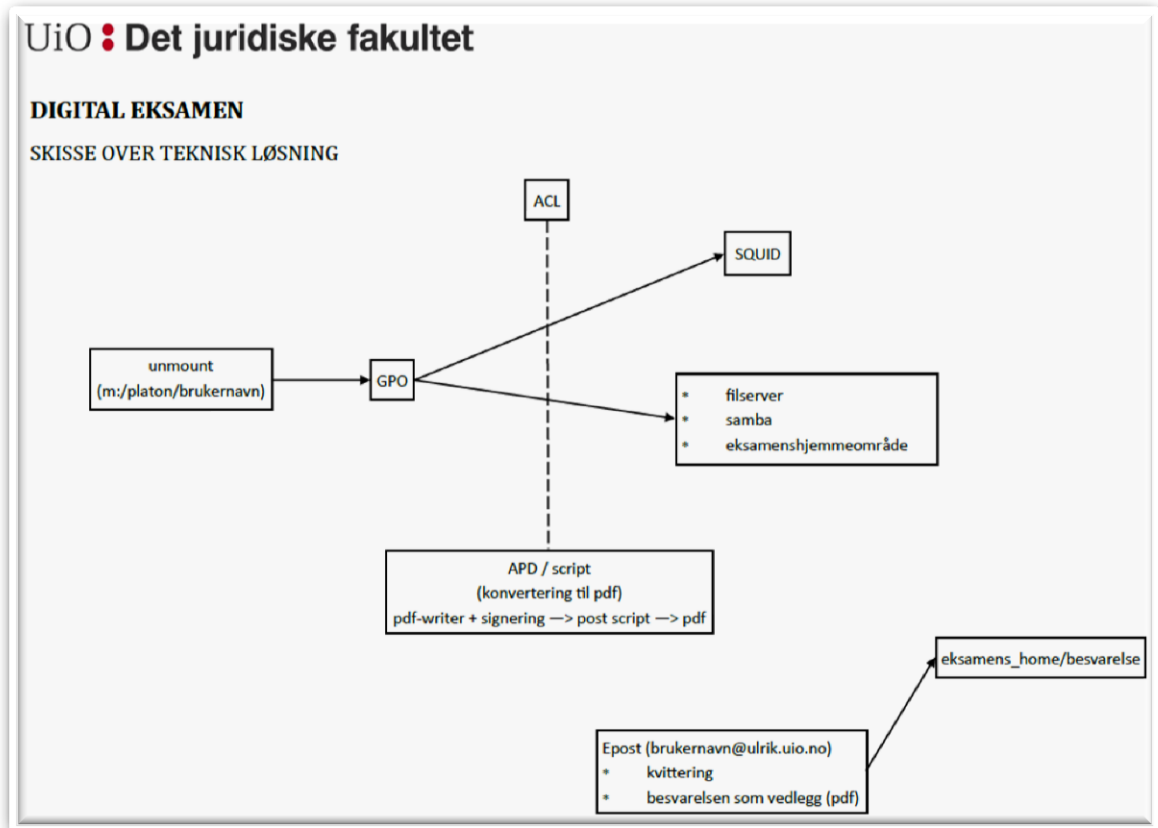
UiO : Det juridiske fakultet

DIGITAL EKSAMEN

SKISSE OVER TEKNISK LØSNING

ACL

SQUID

unmount
(m:/platon/brukernavn)

GPO

* filserver
* samba
* eksamenshjemmeområde

APD / script
(konvertering til pdf)
pdf-writer + signering —> post script —> pdf

eksamens_home/besvarelse

Epost (brukernavn@ulrik.uio.no)
* kvittering
* besvarelsen som vedlegg (pdf)